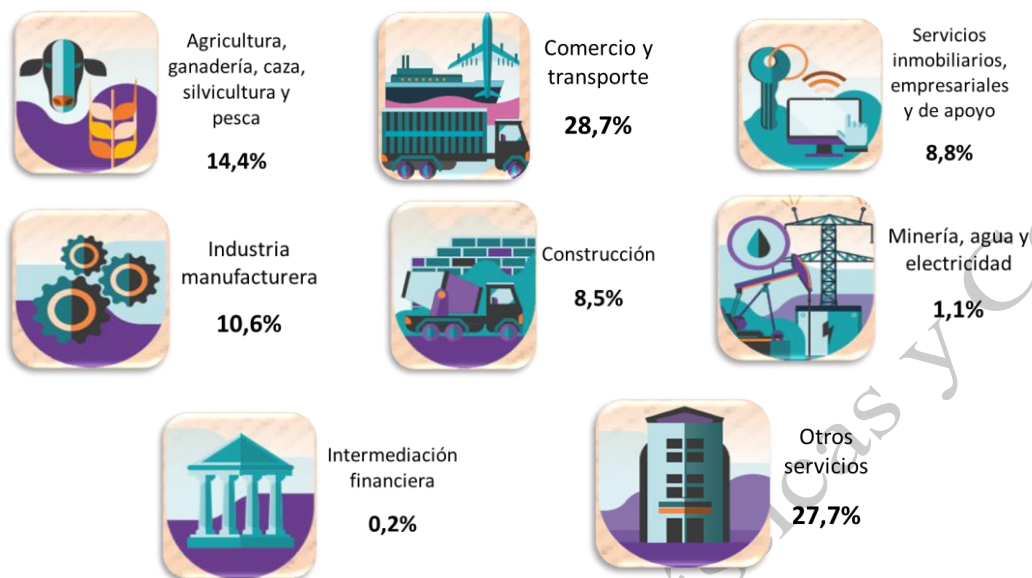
Agricultura, ganadería, caza, silvicultura y pesca

14,4%

Comercio y transporte

28,7%

Servicios inmobiliarios, empresariales y de apoyo

8,8%

Industria manufacturera

10,6%

Construcción

8,5%

Minería, agua y electricidad

1,1%

Intermediación financiera

0,2%

Otros servicios

27,7%

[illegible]icas y C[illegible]